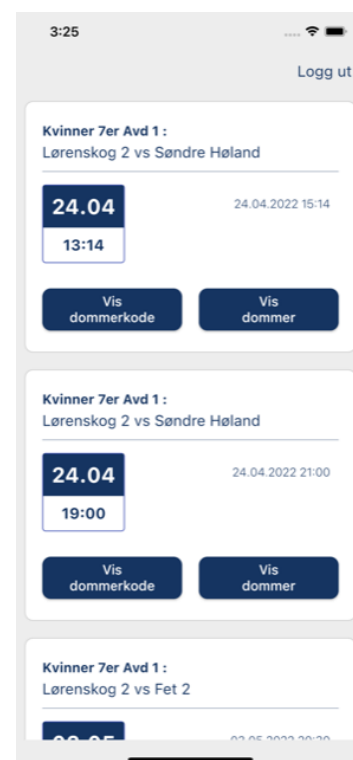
3:25

Logg ut

Kvinner 7er Avd 1 :
Lørenskog 2 vs Søndre Høland

24.04
13:14

24.04.2022 15:14

Vis dommerkode

Vis dommer

Kvinner 7er Avd 1 :
Lørenskog 2 vs Søndre Høland

24.04
19:00

24.04.2022 21:00

Vis dommerkode

Vis dommer

Kvinner 7er Avd 1 :
Lørenskog 2 vs Fet 2

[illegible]

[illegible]